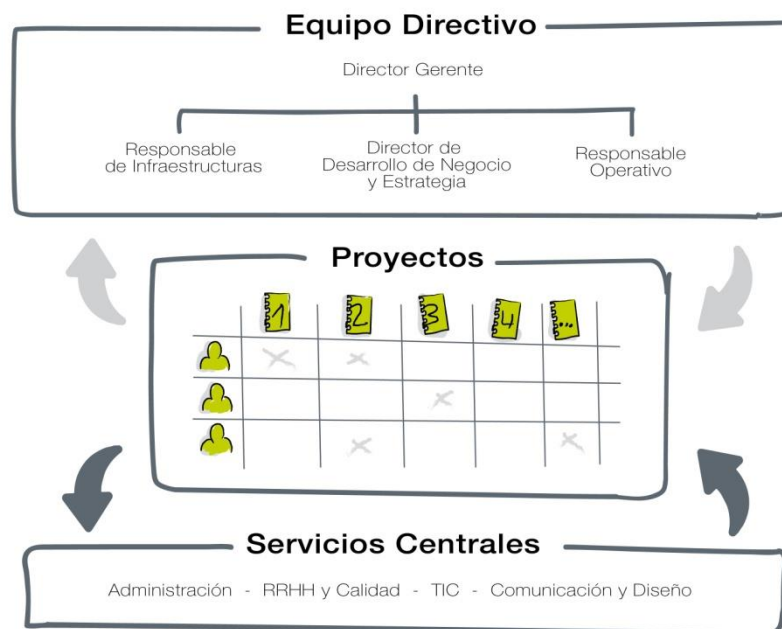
Equipo Directivo

Director Gerente

Responsable de Infraestructuras

Director de Desarrollo de Negocio y Estrategia

Responsable Operativo

Proyectos

| | 1 | 2 | 3 | 4 | ... |
|---|---|---|---|---|---|
| | x | x | | | |
| | | | x | | |
| | | x | | | x |

Servicios Centrales

Administración - RRHH y Calidad - TIC - Comunicación y Diseño